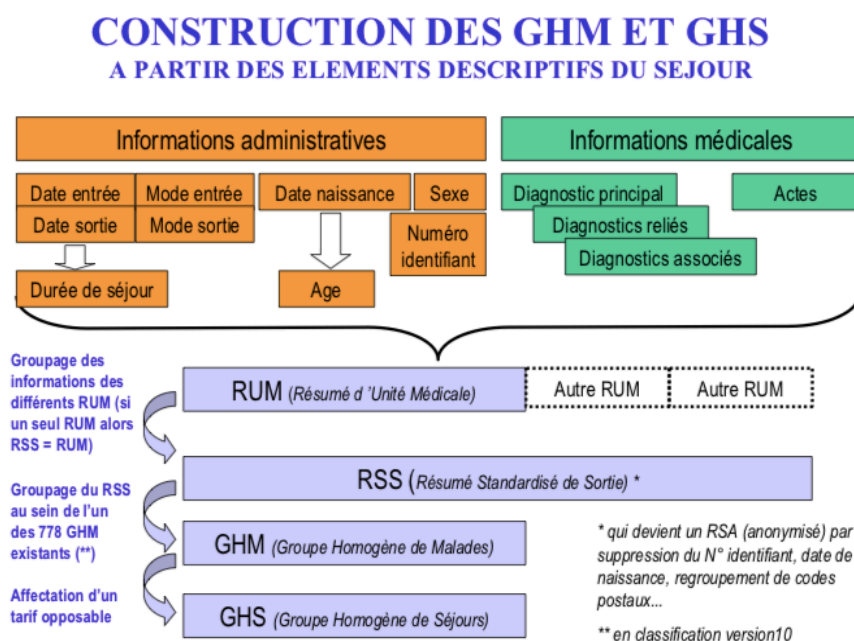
CONSTRUCTION DES GHM ET GHS
A PARTIR DES ELEMENTS DESCRIPTIFS DU SEJOUR

Informations administratives

Informations médicales

Date entrée
Mode entrée
Date sortie
Mode sortie
Date naissance
Sexe
Numéro identifiant
Durée de séjour
Age

Diagnostic principal
Actes
Diagnostics reliés
Diagnostics associés

Groupage des informations des différents RUM (si un seul RUM alors RSS = RUM)

RUM (Résumé d 'Unité Médicale)
Autre RUM
Autre RUM

Groupage du RSS au sein de l'un des 778 GHM existants (**)

RSS (Résumé Standardisé de Sortie) *

GHM (Groupe Homogène de Malades)

Affectation d'un tarif opposable

GHS (Groupe Homogène de Séjours)

* qui devient un RSA (anonymisé) par suppression du N° identifiant, date de naissance, regroupement de codes postaux...

** en classification version10